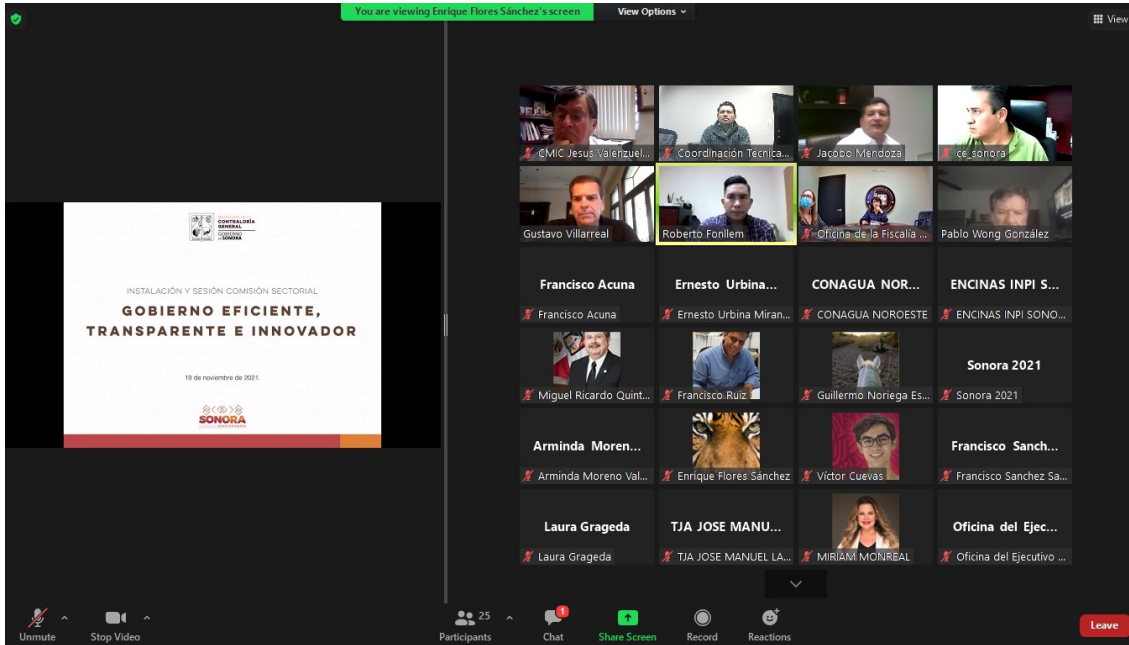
You are viewing Enrique Flores Sánchez's screen

View Options

View

CONTRALORÍA GENERAL

GOBIERNO DE SONORA

INSTALACIÓN Y SESIÓN COMISIÓN SECTORIAL

GOBIERNO EFICIENTE, TRANSPARENTE E INNOVADOR

19 de noviembre de 2021.

SONORA

CMIC Jesus Valenzuel...

Coordinación Tecnica...

Jacobo Mendoza

ce_sonora

Gustavo Villarreal

Roberto Fonllem

Oficina de la Fiscalia ...

Pablo Wong González

Francisco Acuna

Francisco Acuna

Ernesto Urbina...

Ernesto Urbina Miran...

CONAGUA NOR...

CONAGUA NOROESTE

ENCINAS INPI S...

ENCINAS INPI SONO...

Miguel Ricardo Quint...

Francisco Ruiz

Guillermo Noriega Es...

Sonora 2021

Sonora 2021

Arminda Moren...

Arminda Moreno Val...

Enrique Flores Sánchez

Víctor Cuevas

Francisco Sanch...

Francisco Sanchez Sa...

Laura Grageda

Laura Grageda

TJA JOSE MANU...

TJA JOSE MANUEL LA...

MIRIAM MONREAL

Oficina del Ejec...

Oficina del Ejecutivo ...

Unmute

Stop Video

25

Participants

1

Chat

Share Screen

Record

Reactions

Leave